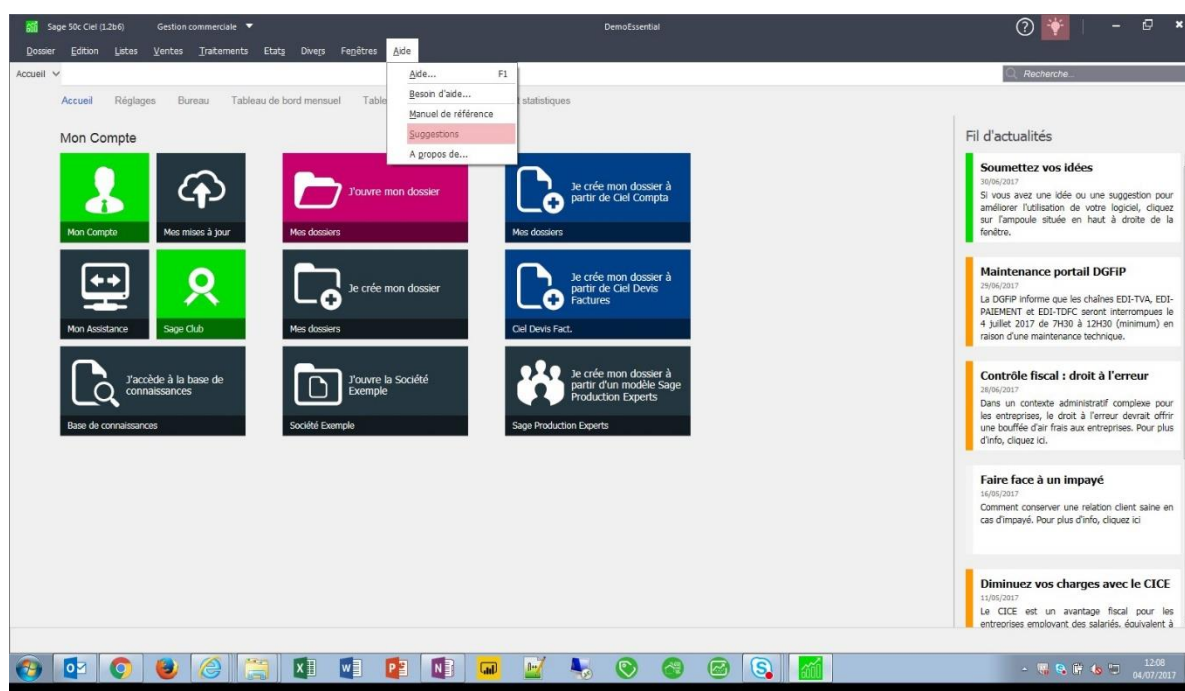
Sage 50c Ciel (1.2b6)   Gestion commerciale ▼   DemoEssential

Dossier   Edition   Listes   Ventes   Traitements   Etats   Divers   Fenêtres   Aide

Accueil

Recherche...

Accueil   Réglages   Bureau   Tableau de bord mensuel   Table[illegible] statistiques

Aide...   F1
Besoin d'aide...
Manuel de référence
Suggestions
A propos de...

Mon Compte

Mon Compte

Mes mises à jour

J'ouvre mon dossier
Mes dossiers

Je crée mon dossier à partir de Ciel Compta
Mes dossiers

Mon Assistance

Sage Club

Je crée mon dossier
Mes dossiers

Je crée mon dossier à partir de Ciel Devis Factures
Ciel Devis Fact.

J'accède à la base de connaissances
Base de connaissances

J'ouvre la Société Exemple
Société Exemple

Je crée mon dossier à partir d'un modèle Sage Production Experts
Sage Production Experts

Fil d'actualités

Soumettez vos idées
30/06/2017
Si vous avez une idée ou une suggestion pour améliorer l'utilisation de votre logiciel, cliquez sur l'ampoule située en haut à droite de la fenêtre.

Maintenance portail DGFiP
29/06/2017
La DGFiP informe que les chaînes EDI-TVA, EDI-PAIEMENT et EDI-TDFC seront interrompues le 4 juillet 2017 de 7H30 à 12H30 (minimum) en raison d'une maintenance technique.

Contrôle fiscal : droit à l'erreur
28/06/2017
Dans un contexte administratif complexe pour les entreprises, le droit à l'erreur devrait offrir une bouffée d'air frais aux entreprises. Pour plus d'info, cliquez ici.

Faire face à un impayé
16/05/2017
Comment conserver une relation client saine en cas d'impayé. Pour plus d'info, cliquez ici

Diminuez vos charges avec le CICE
11/05/2017
Le CICE est un avantage fiscal pour les entreprises employant des salariés, équivalent à

12:08
04/07/2017